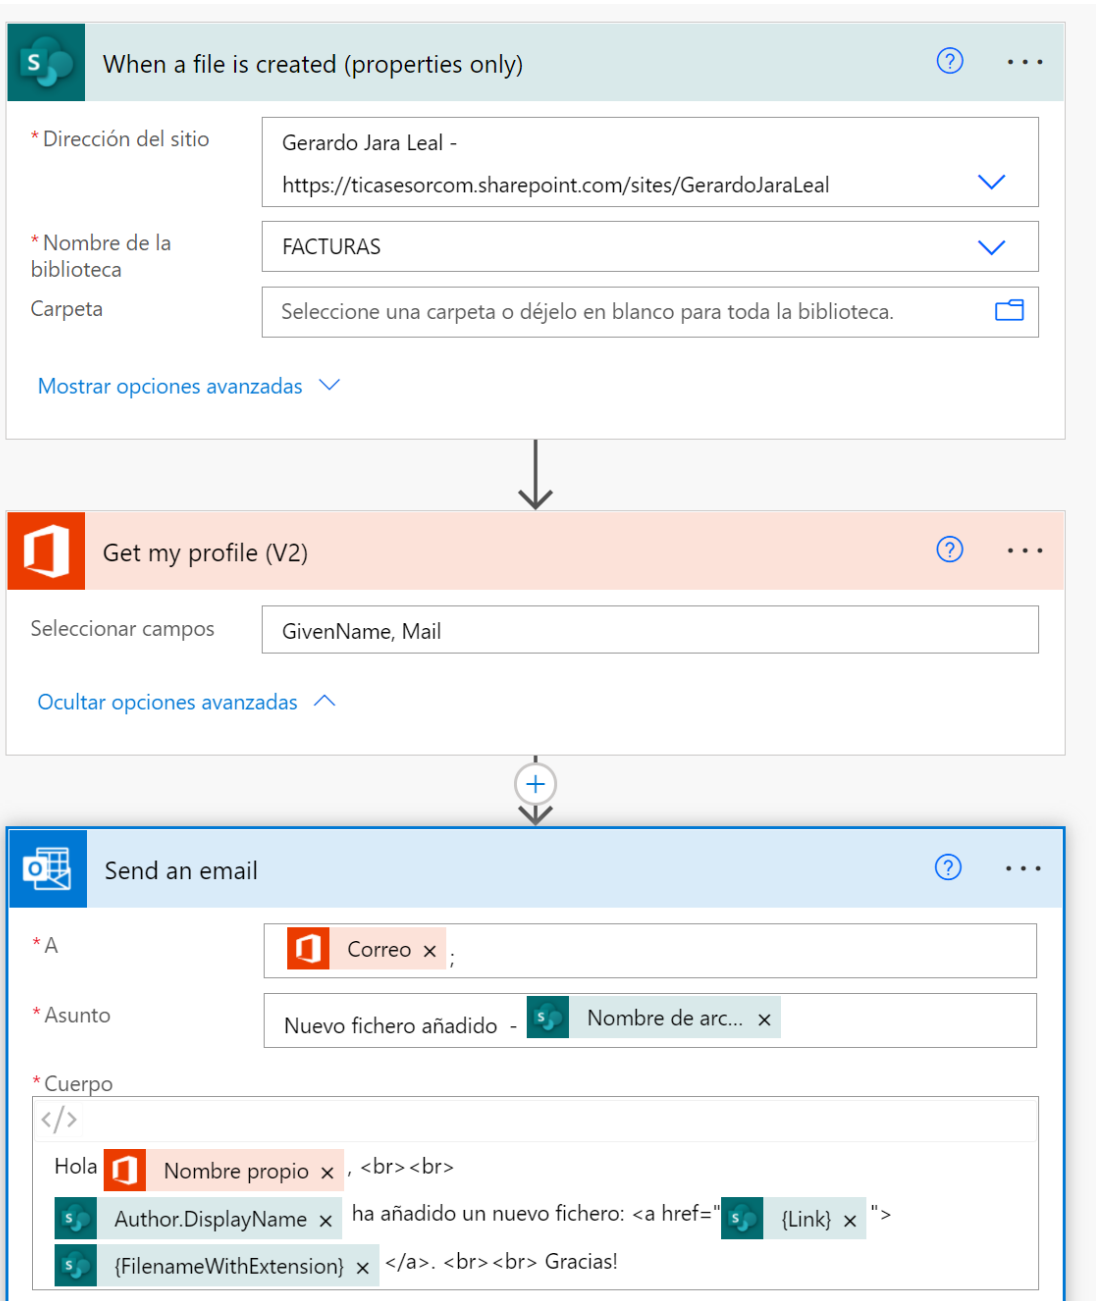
When a file is created (properties only)

* Dirección del sitio
Gerardo Jara Leal - https://ticasesorcom.sharepoint.com/sites/GerardoJaraLeal

* Nombre de la biblioteca
FACTURAS

Carpeta
Seleccione una carpeta o déjelo en blanco para toda la biblioteca.

Mostrar opciones avanzadas

Get my profile (V2)

Seleccionar campos
GivenName, Mail

Ocultar opciones avanzadas

Send an email

* A
Correo ×;

* Asunto
Nuevo fichero añadido - Nombre de arc... ×

* Cuerpo
</>
Hola Nombre propio ×, <br><br>
Author.DisplayName × ha añadido un nuevo fichero: <a href=" {Link} × ">
{FilenameWithExtension} × </a>. <br><br> Gracias!